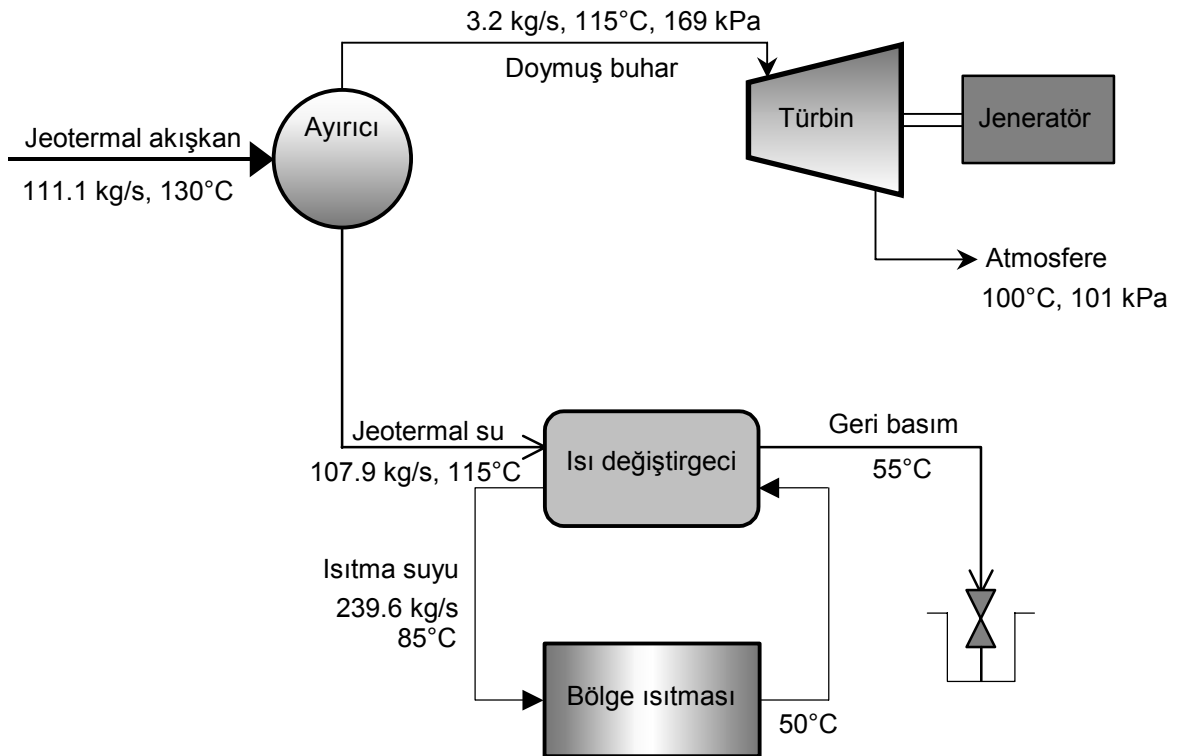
3.2 kg/s, 115°C, 169 kPa

Doymuş buhar

Jeotermal akışkan

111.1 kg/s, 130°C

Ayırıcı

Türbin

Jeneratör

Atmosfere

100°C, 101 kPa

Jeotermal su

107.9 kg/s, 115°C

Isı değiştirgeci

Geri basım

55°C

Isıtma suyu

239.6 kg/s

85°C

Bölge ısıtması

50°C